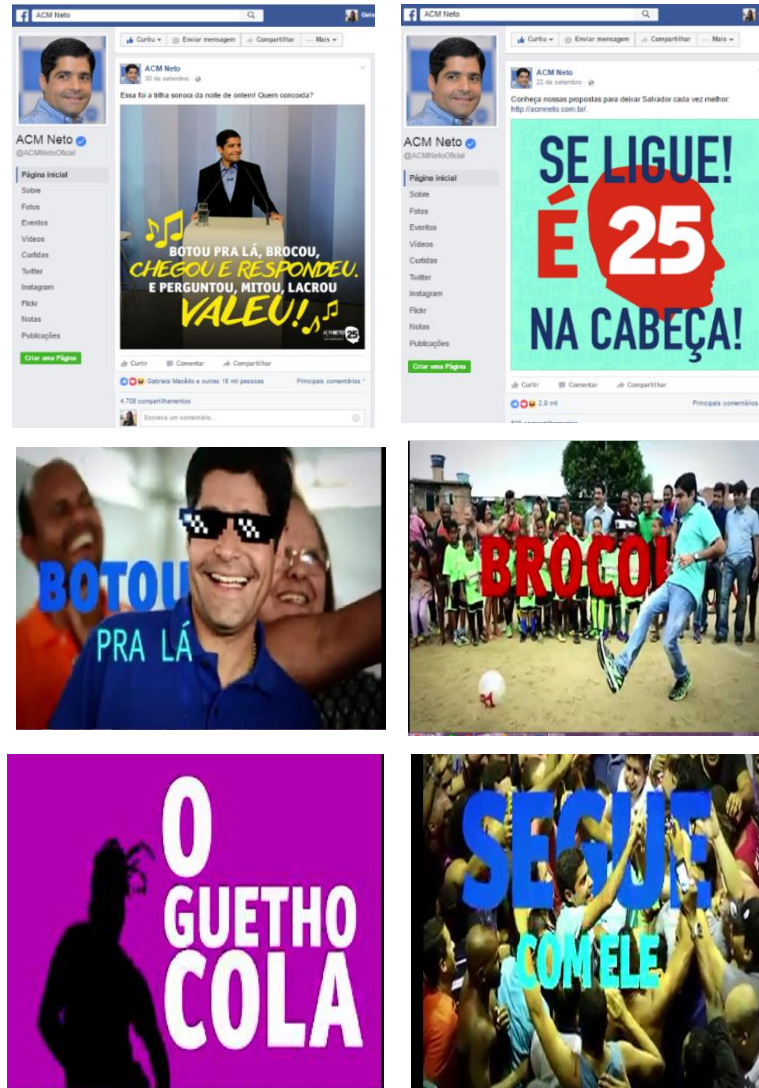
ACM Neto

Gera

Curtiu ▾ Enviar mensagem Compartilhar ... Mais ▾

ACM Neto
@ACMNetoOficial

Página inicial
Sobre
Fotos
Eventos
Vídeos
Curtidas
Twitter
Instagram
Flickr
Notas
Publicações

Criar uma Página

ACM Neto
30 de setembro ·

Essa foi a trilha sonora da noite de ontem! Quem concorda?

BOTOU PRA LÁ, BROCOU, CHEGOU E RESPONDEU. E PERGUNTOU, MITOU, LACROU VALEU!

ACM NETO 25

Curtir Comentar Compartilhar

Gabriela Macêdo e outras 18 mil pessoas Principais comentários ▾

4.708 compartilhamentos

Escreva um comentário...

ACM Neto

Curtiu ▾ Enviar mensagem Compartilhar ... Mais ▾

ACM Neto
@ACMNetoOficial

Página inicial
Sobre
Fotos
Eventos
Vídeos
Curtidas
Twitter
Instagram
Flickr
Notas
Publicações

Criar uma Página

ACM Neto
22 de setembro ·

Conheça nossas propostas para deixar Salvador cada vez melhor: http://acmneto.com.br/.

SE LIGUE! É 25 NA CABEÇA!

Curtir Comentar Compartilhar

2,9 mil Principais comentários

BOTOU PRA LÁ

BROCOU

O GUETHO COLA

SEGUE COM ELE